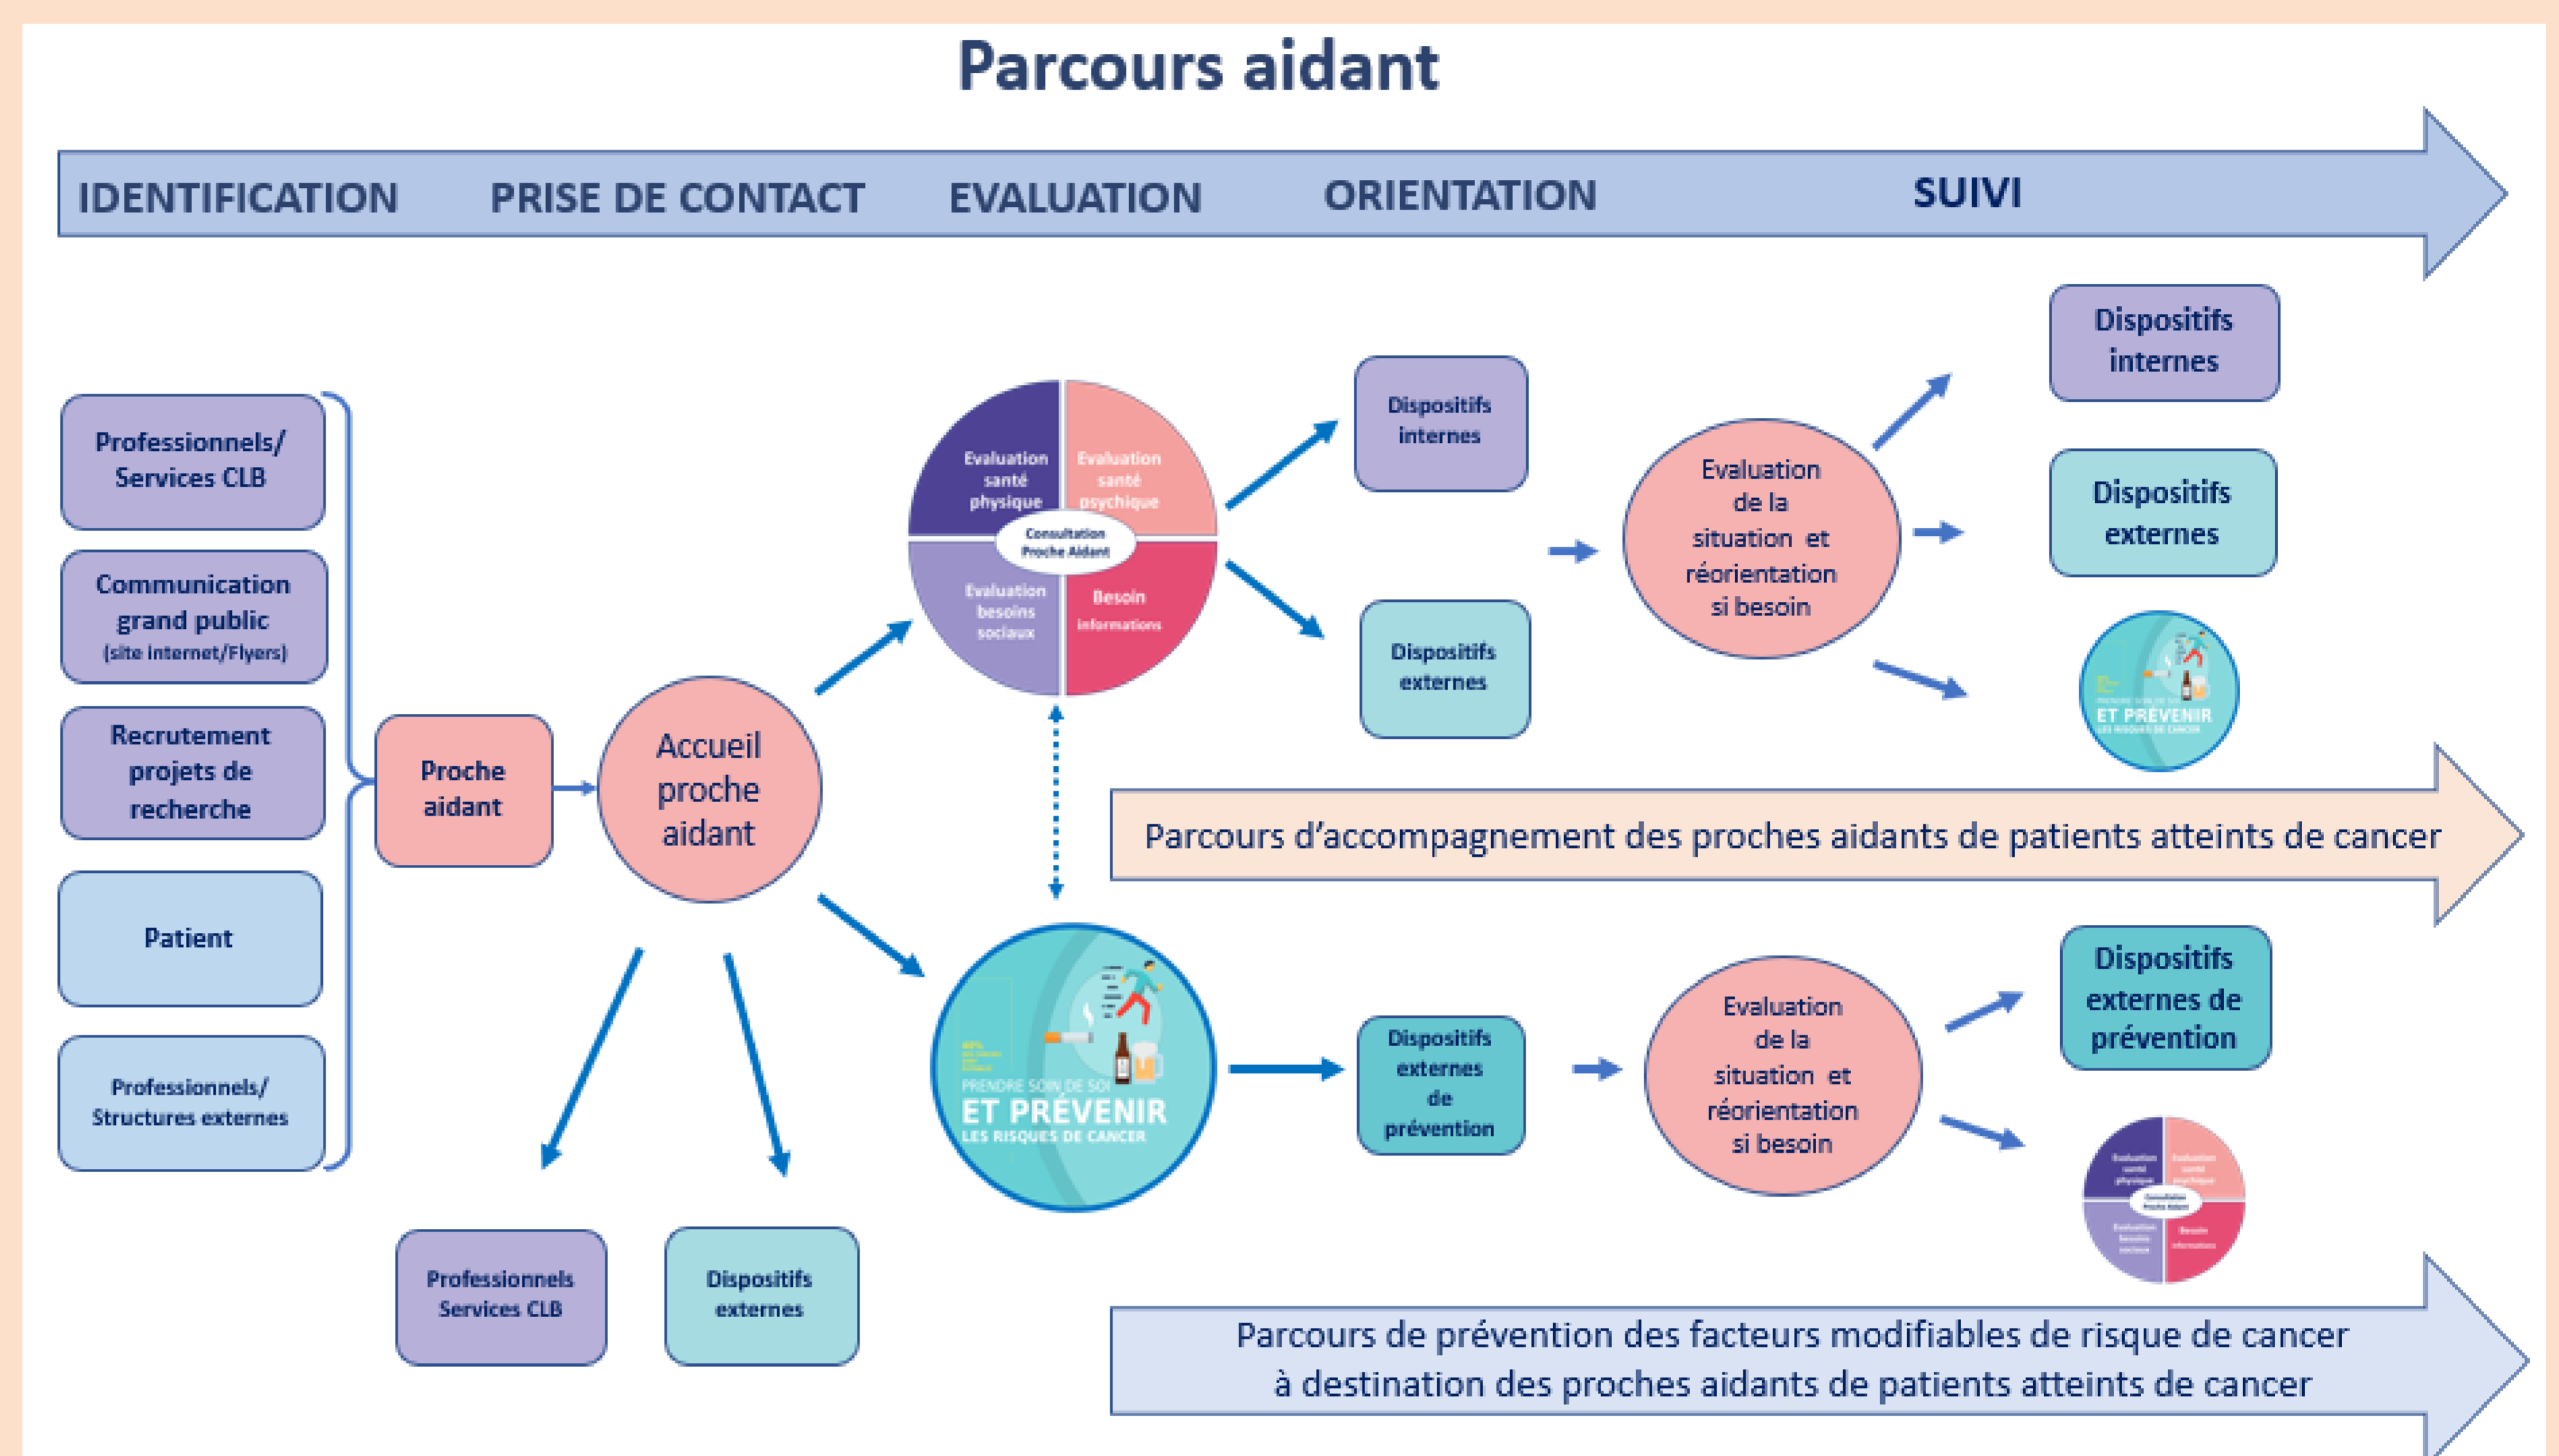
Parcours aidant

IDENTIFICATION PRISE DE CONTACT EVALUATION ORIENTATION SUIVI

Professionnels/ Services CLB

Communication grand public (site internet/Flyers)

Recrutement projets de recherche

Patient

Professionnels/ Structures externes

Proche aidant

Accueil proche aidant

Evaluation santé physique

Evaluation santé psychique

Consultation Proche Aidant

Evaluation besoins sociaux

Besoin informations

Dispositifs internes

Dispositifs externes

Evaluation de la situation et réorientation si besoin

Dispositifs internes

Dispositifs externes

ET PRÉVENIR
LES RISQUES DE CANCER

Parcours d'accompagnement des proches aidants de patients atteints de cancer

PRENDRE SOIN DE SOI
ET PRÉVENIR
LES RISQUES DE CANCER

Dispositifs externes de prévention

Evaluation de la situation et réorientation si besoin

Dispositifs externes de prévention

Professionnels Services CLB

Dispositifs externes

Parcours de prévention des facteurs modifiables de risque de cancer à destination des proches aidants de patients atteints de cancer